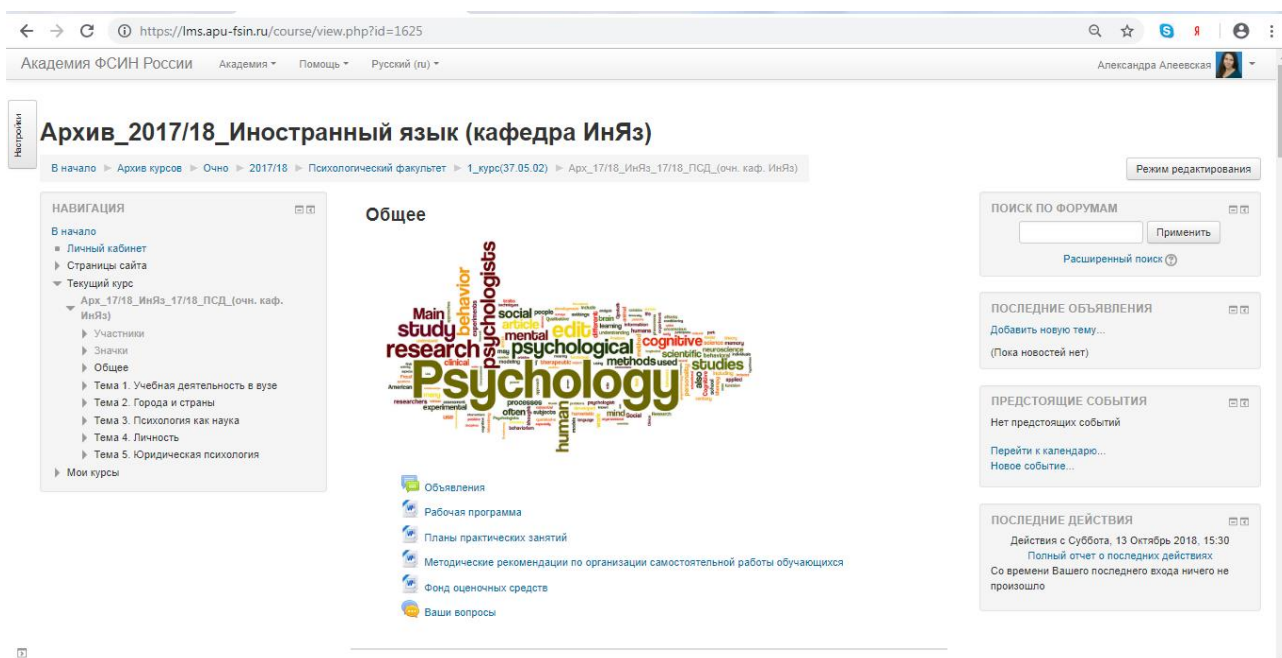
https://lms.apu-fsin.ru/course/view.php?id=1625

Академия ФСИН России Академия ▾ Помощь ▾ Русский (ru) ▾ Александра Алеевская

Настройки

Архив_2017/18_Иностранный язык (кафедра ИнЯз)

В начало ► Архив курсов ► Очно ► 2017/18 ► Психологический факультет ► 1_курс(37.05.02) ► Арх_17/18_ИнЯз_17/18_ПСД_(очн. каф. ИнЯз)

Режим редактирования

НАВИГАЦИЯ
В начало
Личный кабинет
Страницы сайта
Текущий курс
Арх_17/18_ИнЯз_17/18_ПСД_(очн. каф. ИнЯз)
Участники
Значки
Общее
Тема 1. Учебная деятельность в вузе
Тема 2. Города и страны
Тема 3. Психология как наука
Тема 4. Личность
Тема 5. Юридическая психология
Мои курсы

Общее

Psychology research study Main behavior psychologists psychological edit social mental article cognitive methods studies scientific human often processes mind clinical experiments researchers brain learning

Объявления
Рабочая программа
Планы практических занятий
Методические рекомендации по организации самостоятельной работы обучающихся
Фонд оценочных средств
Ваши вопросы

ПОИСК ПО ФОРУМАМ
Применить
Расширенный поиск

ПОСЛЕДНИЕ ОБЪЯВЛЕНИЯ
Добавить новую тему...
(Пока новостей нет)

ПРЕДСТОЯЩИЕ СОБЫТИЯ
Нет предстоящих событий
Перейти к календарю...
Новое событие...

ПОСЛЕДНИЕ ДЕЙСТВИЯ
Действия с Суббота, 13 Октябрь 2018, 15:30
Полный отчет о последних действиях
Со времени Вашего последнего входа ничего не произошло